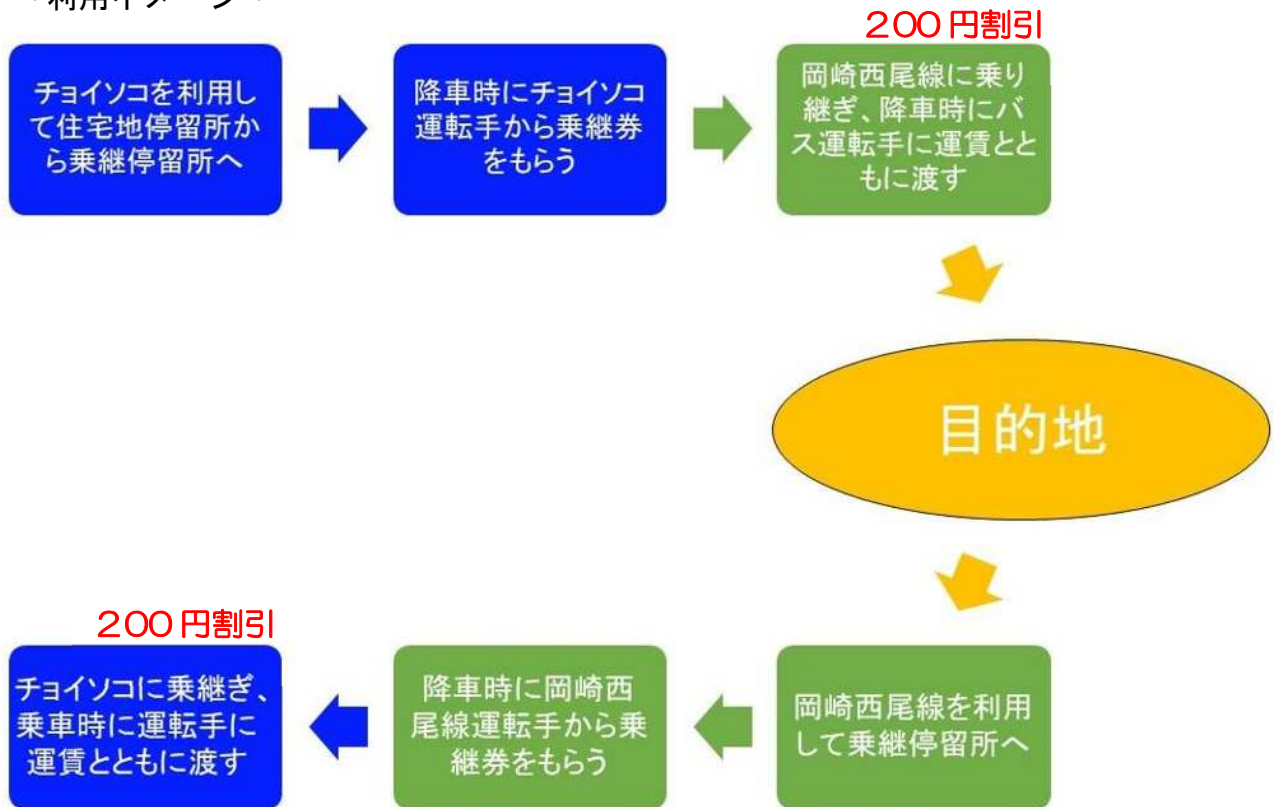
・利用イメージ・

チョイソコを利用して住宅地停留所から乗継停留所へ

降車時にチョイソコ運転手から乗継券をもらう

200円割引

岡崎西尾線に乗り継ぎ、降車時にバス運転手に運賃とともに渡す

目的地

岡崎西尾線を利用して乗継停留所へ

降車時に岡崎西尾線運転手から乗継券をもらう

200円割引

チョイソコに乗継ぎ、乗車時に運転手に運賃とともに渡す